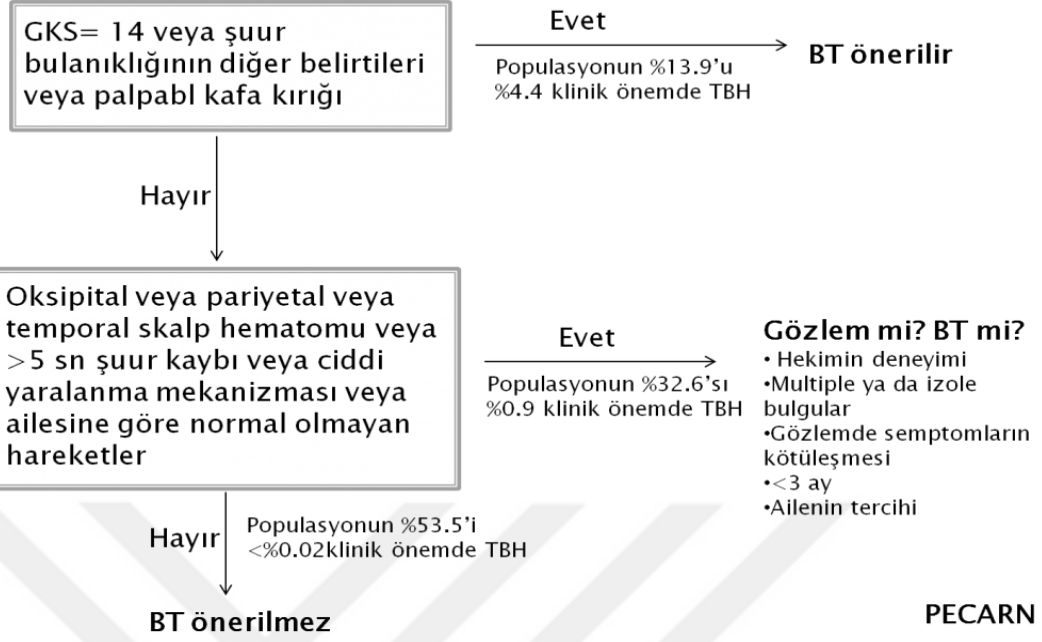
GKS= 14 veya şuur bulanıklığının diğer belirtileri veya palpabl kafa kırığı

Evet

Populasyonun %13.9'u
%4.4 klinik önemde TBH

BT önerilir

Hayır

Oksipital veya pariyetal veya temporal skalp hematomu veya >5 sn şuur kaybı veya ciddi yaralanma mekanizması veya ailesine göre normal olmayan hareketler

Evet

Populasyonun %32.6'sı
%0.9 klinik önemde TBH

Gözlem mi? BT mi?
• Hekimin deneyimi
•Multiple ya da izole bulgular
•Gözlemde semptomların kötüleşmesi
•<3 ay
•Ailenin tercihi

Hayır

Populasyonun %53.5'i
<%0.02klinik önemde TBH

BT önerilmez

PECARN